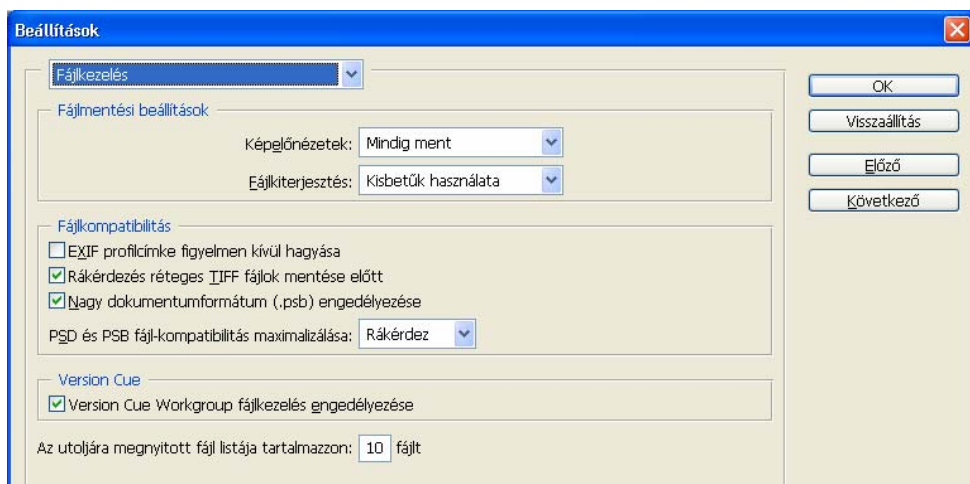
Beállítások

Fájlkezelés

Fájlmentési beállítások

Képelőnézetek: Mindig ment

Fájlkiterjesztés: Kisbetűk használata

Fájlkompatibilitás

EXIF profilcímke figyelmen kívül hagyása

Rákérdezés réteges TIFF fájlok mentése előtt

Nagy dokumentumformátum (.psb) engedélyezése

PSD és PSB fájl-kompatibilitás maximalizálása: Rákérdez

Version Cue

Version Cue Workgroup fájlkezelés engedélyezése

Az utoljára megnyitott fájl listája tartalmazzon: 10 fájlt

OK

Visszaállítás

Előző

Következő